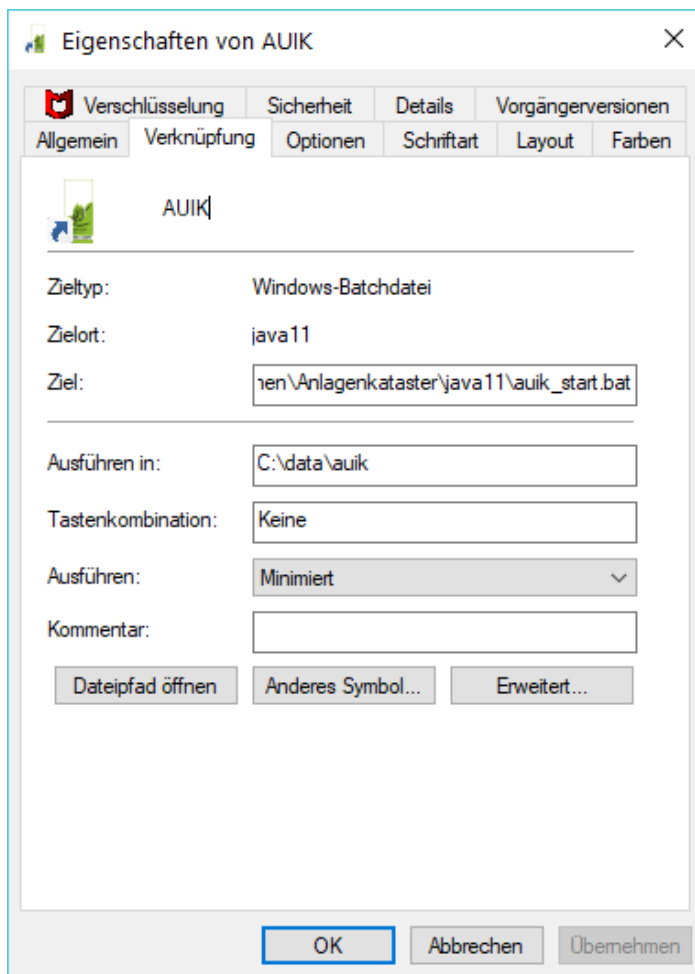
Eigenschaften von AUIK

Verschlüsselung | Sicherheit | Details | Vorgängerversionen
Allgemein | Verknüpfung | Optionen | Schriftart | Layout | Farben

AUIK

Zieltyp: Windows-Batchdatei

Zielort: java11

Ziel: ıen\Anlagenkataster\java11\auik_start.bat

Ausführen in: C:\data\auik

Tastenkombination: Keine

Ausführen: Minimiert

Kommentar:

Dateipfad öffnen | Anderes Symbol... | Erweitert...

OK | Abbrechen | Übernehmen